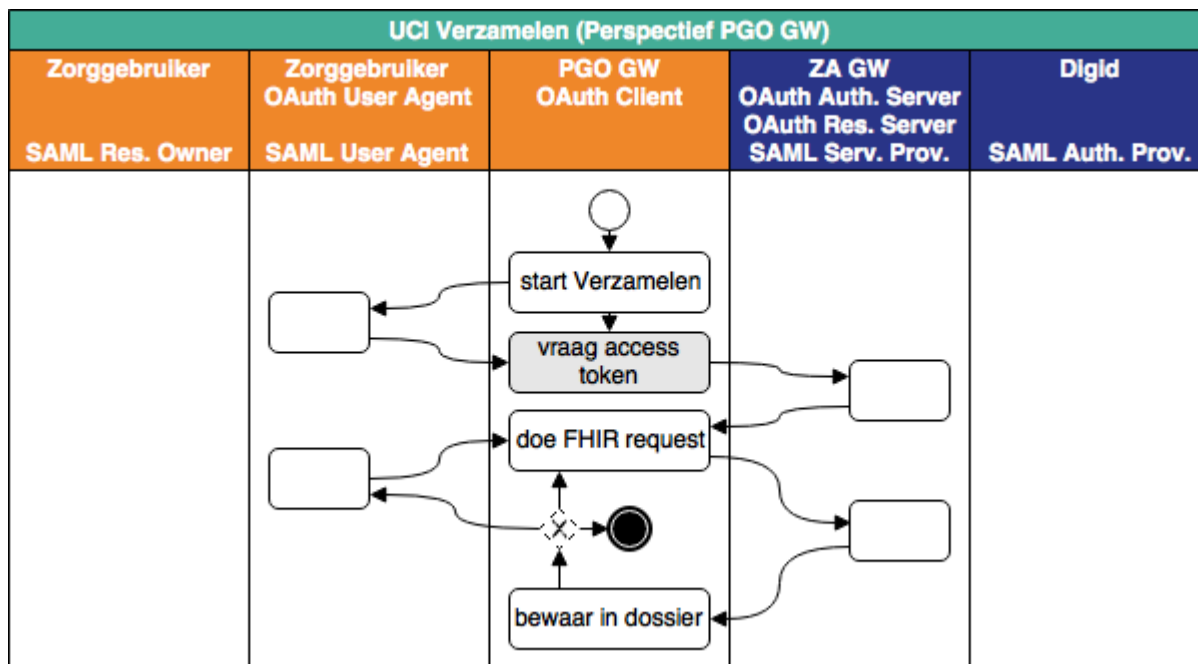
UCI Verzamelen (Perspectief PGO GW)

| Zorggebruiker<br><br>SAML Res. Owner | Zorggebruiker<br>OAuth User Agent<br><br>SAML User Agent | PGO GW<br>OAuth Client | ZA GW<br>OAuth Auth. Server<br>OAuth Res. Server<br>SAML Serv. Prov. | Digid<br><br>SAML Auth. Prov. |
|---|---|---|---|---|

start Verzamelen

vraag access token

doe FHIR request

bewaar in dossier